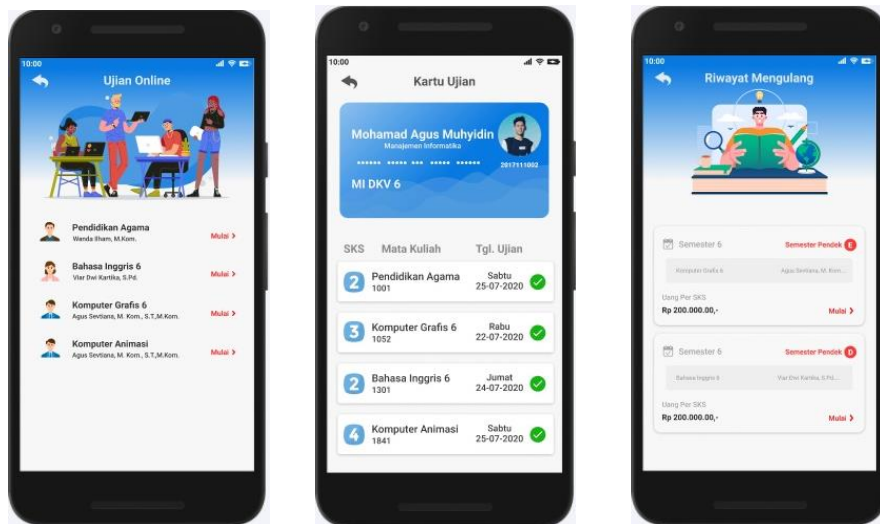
10:00

Ujian Online

Pendidikan Agama
Wanda Ilham, M.Kom.
Mulai >

Bahasa Inggris 6
Vivi Dwi Kartika, S.Pd.
Mulai >

Komputer Grafis 6
Agus Sevtiana, M. Kom., S.T.,M.Kom.
Mulai >

Komputer Animasi
Agus Sevtiana, M. Kom., S.T.,M.Kom.
Mulai >

10:00

Kartu Ujian

Mohamad Agus Muhyidin
Manajemen Informatika
****** ***** *** ***** ******
2017111002
MI DKV 6

| SKS | Mata Kuliah | Tgl. Ujian |
|---|---|---|
| 2 | Pendidikan Agama 1001 | Sabtu 25-07-2020 |
| 3 | Komputer Grafis 6 1052 | Rabu 22-07-2020 |
| 2 | Bahasa Inggris 6 1301 | Jumat 24-07-2020 |
| 4 | Komputer Animasi 1841 | Sabtu 25-07-2020 |

10:00

Riwayat Mengulang

Semester 6
Semester Pendek E
Komputer Grafis 6
Agus Sevtiana, M. Kom...
Uang Per SKS
Rp 200.000.00,-
Mulai >

Semester 6
Semester Pendek D
Bahasa Inggris 6
Vivi Dwi Kartika, S.Pd...
Uang Per SKS
Rp 200.000.00,-
Mulai >